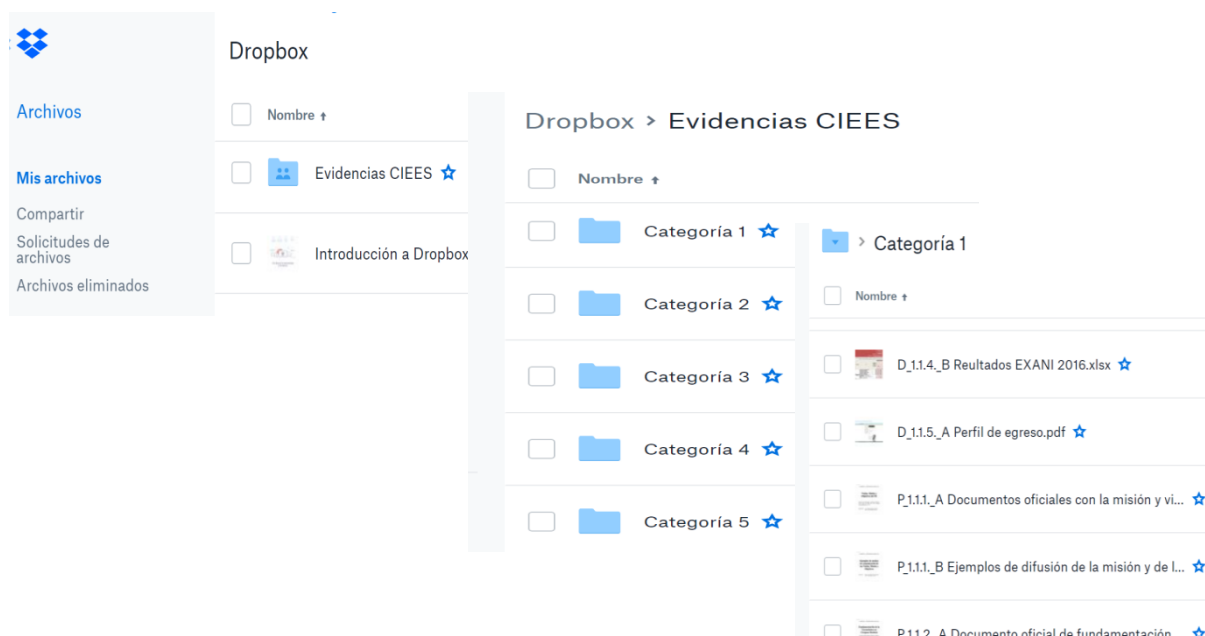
Dropbox

Archivos

Mis archivos

Compartir

Solicitudes de archivos

Archivos eliminados

Nombre ↑

Evidencias CIEES

Introducción a Dropbox

Dropbox > Evidencias CIEES

Nombre ↑

Categoría 1

Categoría 2

Categoría 3

Categoría 4

Categoría 5

> Categoría 1

Nombre ↑

D_1.1.4._B Reultados EXANI 2016.xlsx

D_1.1.5._A Perfil de egreso.pdf

P_1.1.1._A Documentos oficiales con la misión y vi...

P_1.1.1._B Ejemplos de difusión de la misión y de l...

P_1.1.2._A Documento oficial de fundamentación...